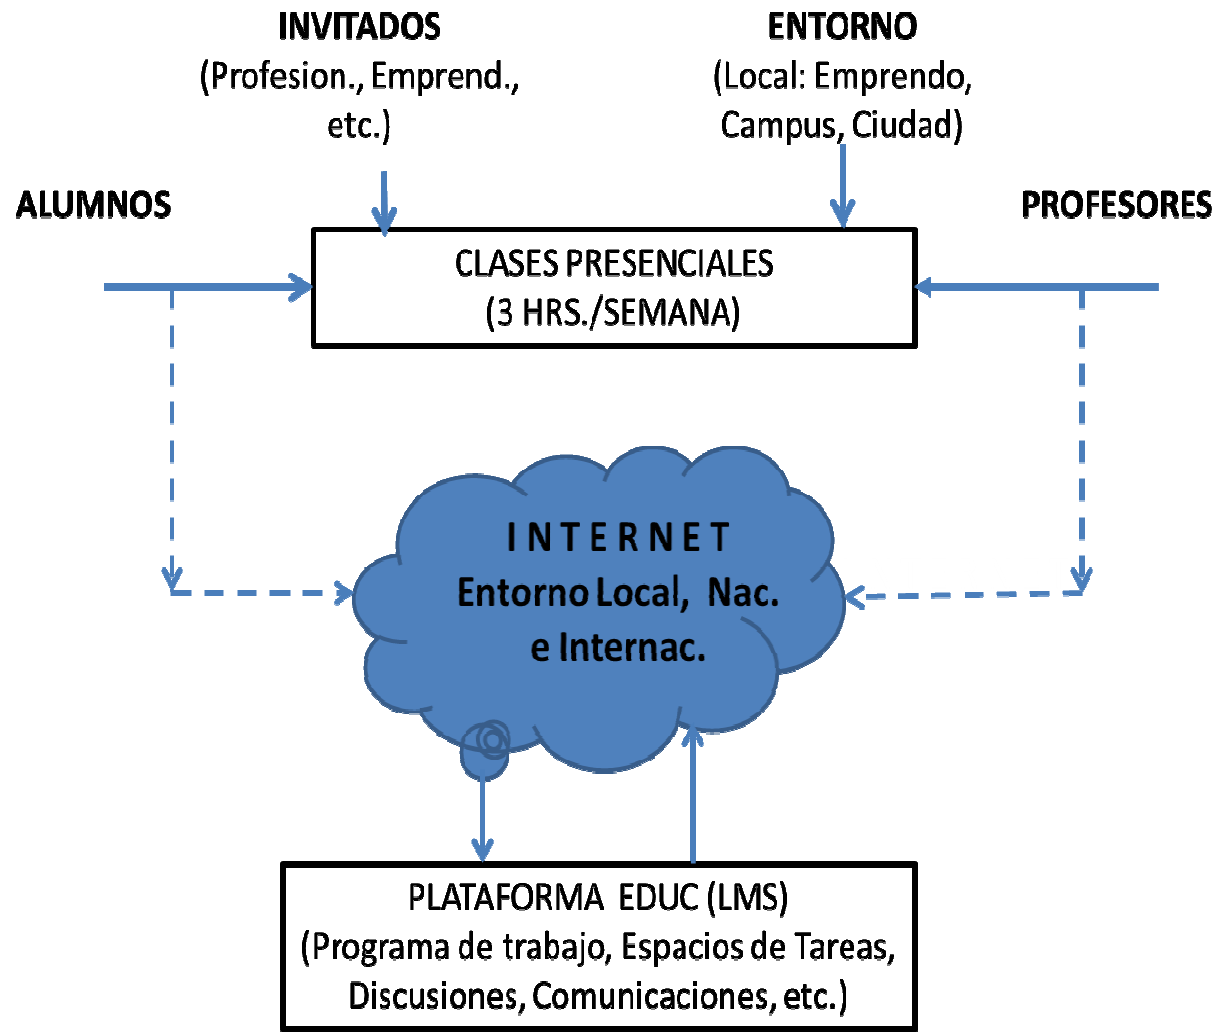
INVITADOS
(Profesion., Emprend., etc.)

ENTORNO
(Local: Emprendo, Campus, Ciudad)

ALUMNOS

PROFESORES

CLASES PRESENCIALES
(3 HRS./SEMANA)

I N T E R N E T
Entorno Local, Nac. e Internac.

PLATAFORMA EDUC (LMS)
(Programa de trabajo, Espacios de Tareas, Discusiones, Comunicaciones, etc.)